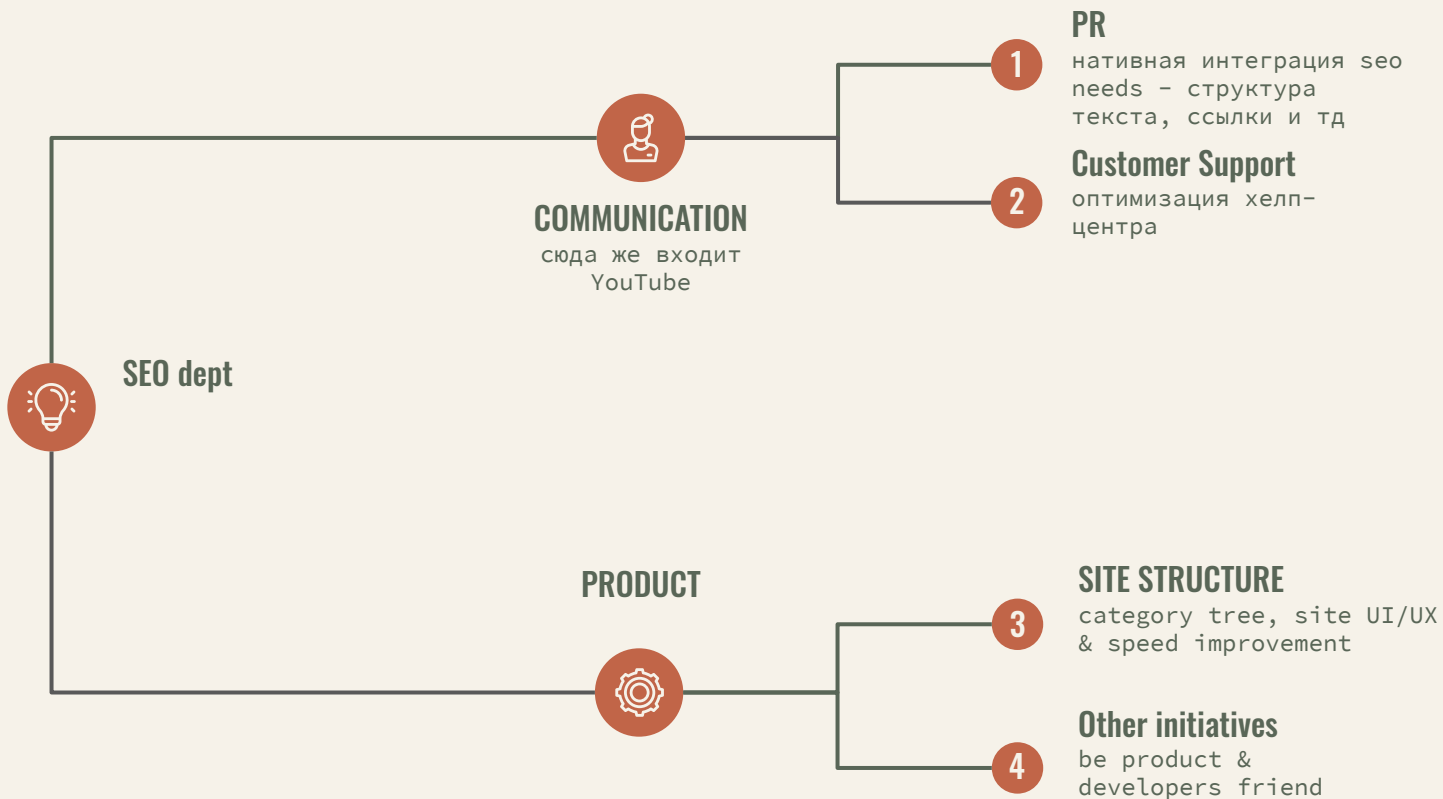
SEO dept

COMMUNICATION
сюда же входит YouTube

1
PR
нативная интеграция seo needs - структура текста, ссылки и тд

2
Customer Support
оптимизация хелп-центра

PRODUCT

3
SITE STRUCTURE
category tree, site UI/UX & speed improvement

4
Other initiatives
be product & developers friend